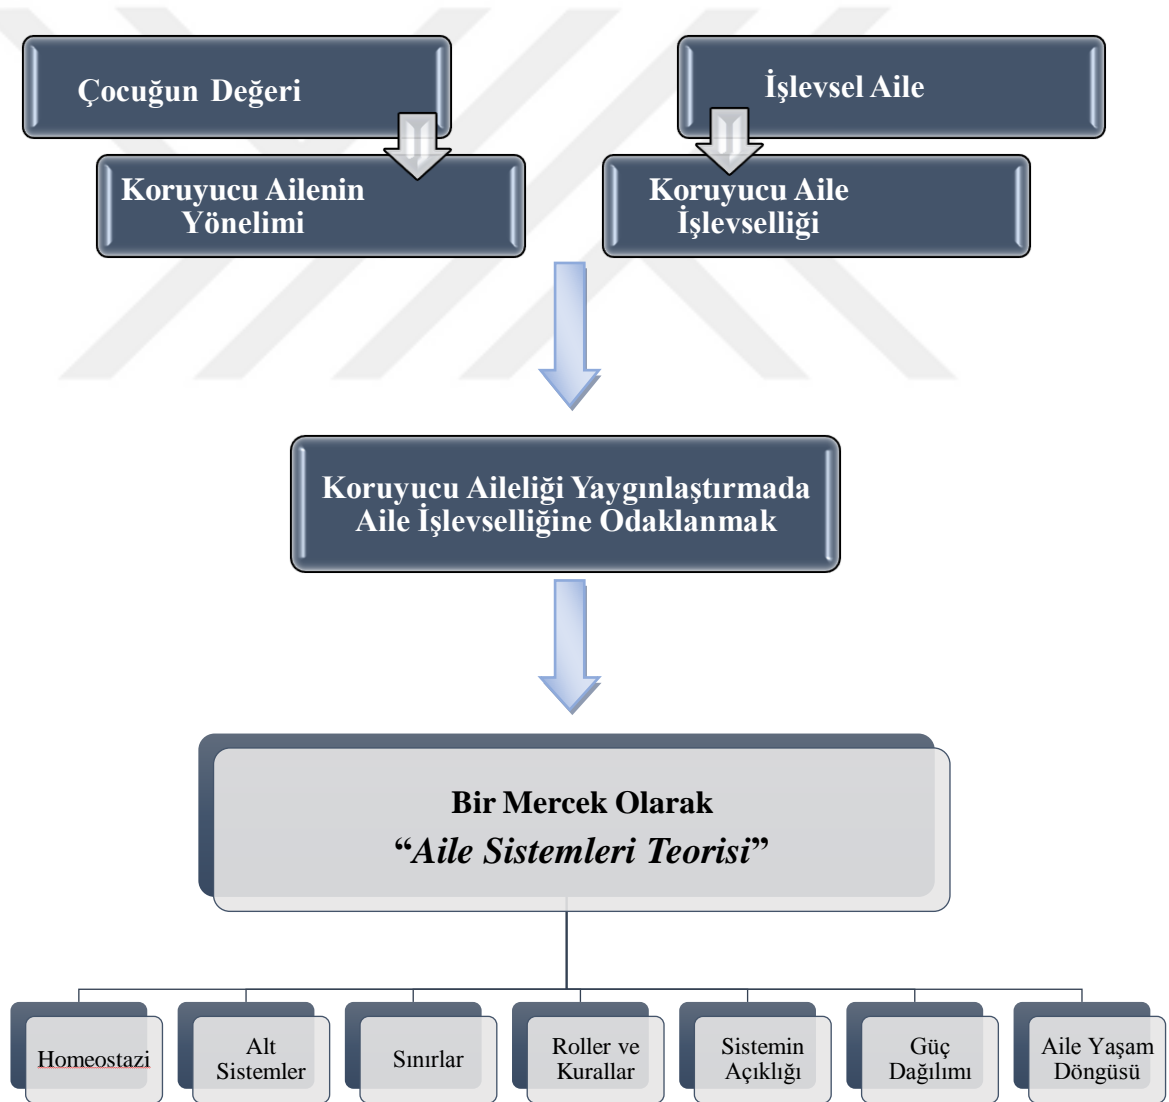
Çocuğun Değeri

Koruyucu Ailenin Yönelimi

İşlevsel Aile

Koruyucu Aile İşlevselliği

Koruyucu Aileliği Yaygınlaştırmada Aile İşlevselliğine Odaklanmak

Bir Mercek Olarak
"*Aile Sistemleri Teorisi*"

Homeostazi

Alt Sistemler

Sınırlar

Roller ve Kurallar

Sistemin Açıklığı

Güç Dağılımı

Aile Yaşam Döngüsü